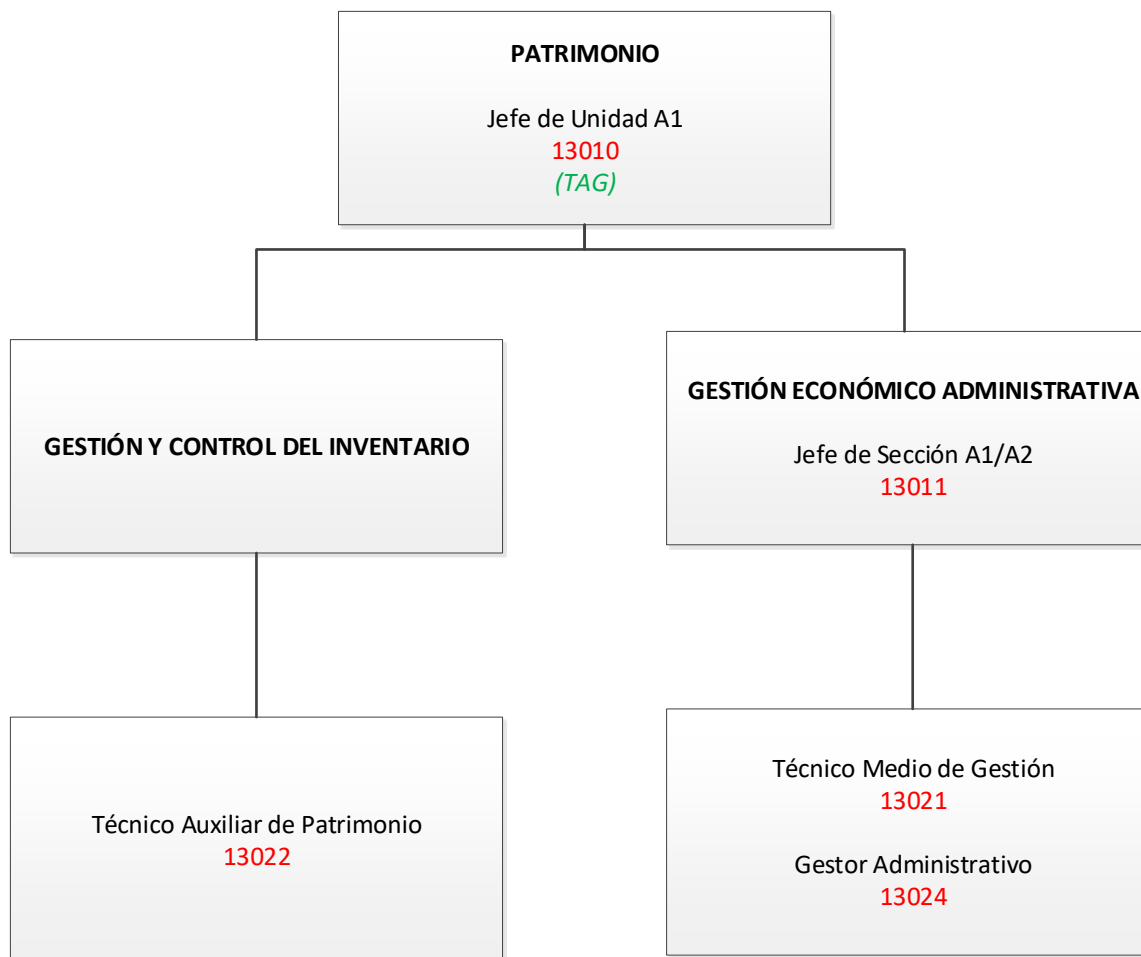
PATRIMONIO

Jefe de Unidad A1
13010
(TAG)

GESTIÓN Y CONTROL DEL INVENTARIO

GESTIÓN ECONÓMICO ADMINISTRATIVA

Jefe de Sección A1/A2
13011

Técnico Auxiliar de Patrimonio
13022

Técnico Medio de Gestión
13021

Gestor Administrativo
13024